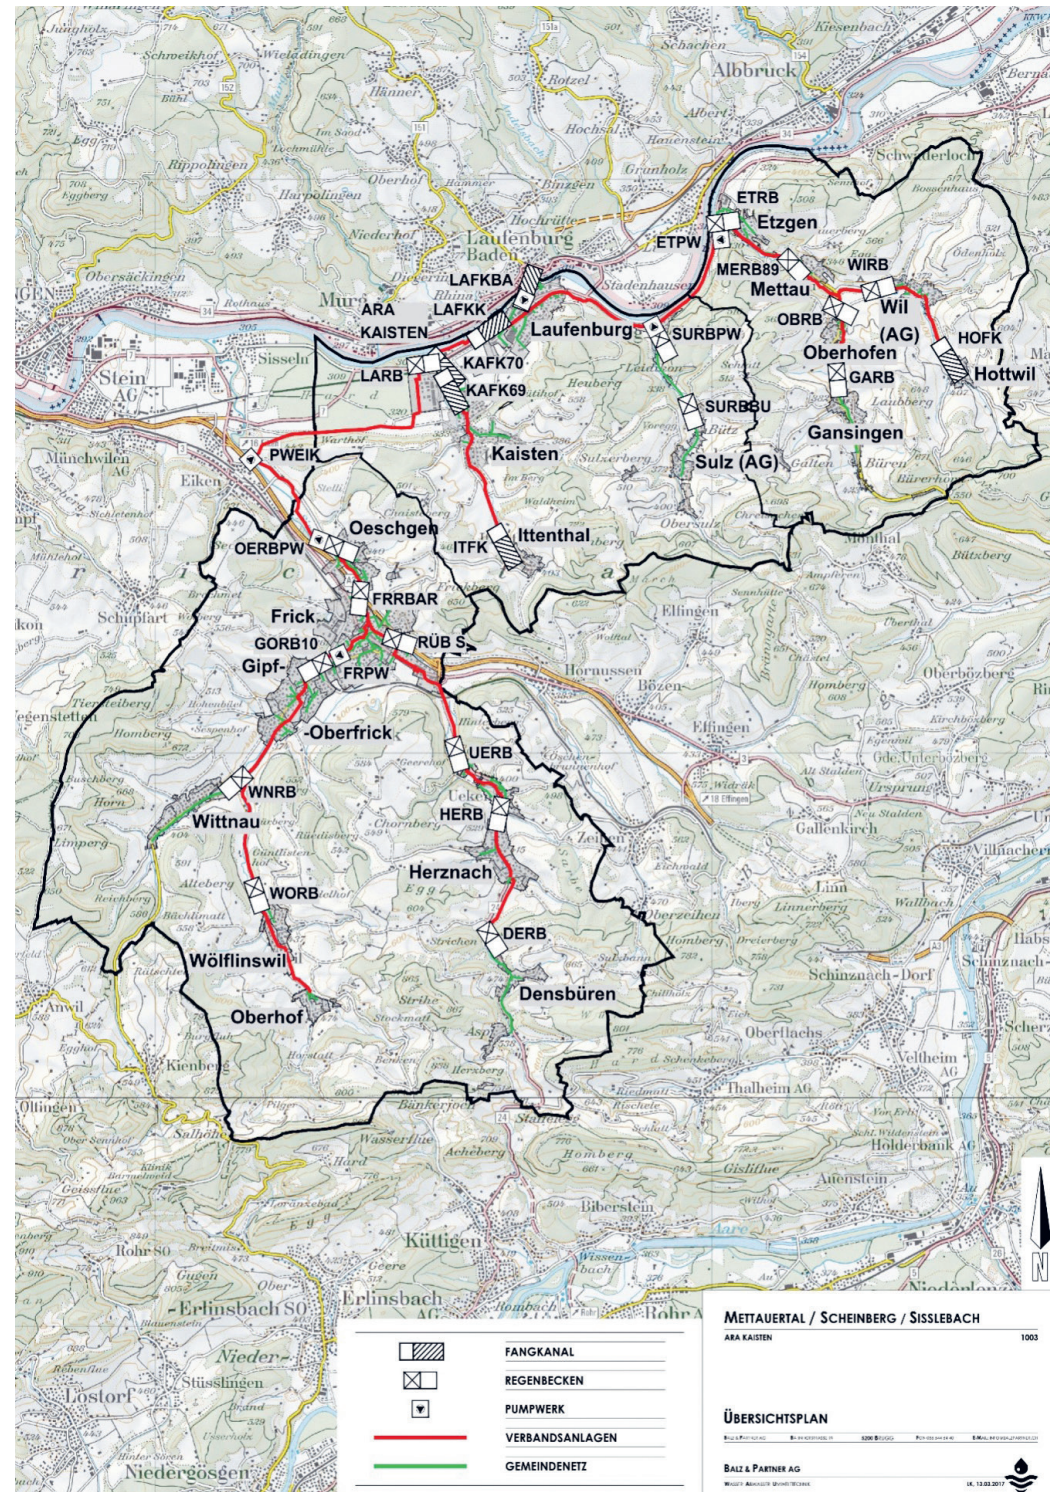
ETRB
Etzgen
ETPW
MERB89
WIRB
Mettau
LAFKBA
ARA
LAFKK
KAISTEN
Laufenburg
SURBPW
OBRB
Wil
(AG)
HOFK
Oberhofen
Hottwil
LARB
KAFK70
KAFK69
GARB
SURBBU
Gansingen
Kaisten
Sulz (AG)
PWEIK
Oeschgen
Ittenthal
OERBPW
ITFK
FRRBAR
Frick
GORB10
RÜB S
Gipf-
FRPW
-Oberfrick
UERB
WNRB
Wittnau
HERB
Herznach
WORB
DERB
Wölflinswil
Densbüren
Oberhof

Junghölz
Schweikhof
Wieladingen
Hänner
Rotzel
Schachen
Albbruck
Kiesenbach
Bernau
Rippolingen
Egg
Eggberg
Harpolingen
Oberhof
Hochsal
Binzgen
Grunholz
Schwaderloch
Niederhof
Hochrütte
Laufenburg
Baden
Obersäckingen
Rhina
Stadenhausen
Mumpf
Sisseln
Stein
AG
Münchwilen
AG
Eiken
Heuberg
Schupfart
Sulzerberg
Obersulz
Mönthal
Bützberg
Ampferen
Ellingen
Hornussen
Bözen
Effingen
Oberbözberg
Homberg
Kirchbözberg
Gde. Unterbözberg
Ursprung
Neu Stalden
Gallenkirch
Villnachern
Linn
Linnerberg
Wallbach
Schinznach-Dorf
Schinznach-
Oberflachs
Veltheim
AG
Thalheim AG
Holderbank AG
Gisliflue
Auenstein
Biberstein
Küttigen
Erlinsbach
AG
Rohr AG
Erlinsbach SO
Stüsslingen
Lostorf
Niedergösgen
Ollingen
Salhöhe
Wasserflue
Achenberg
Homberg
Staffelegg
Kienberg
Anwil
Limperg
Horn
Buschberg
Tierstelberg
Homberg
Zeihen
Oberzeihen
Herzberg
Asp
Strihe
Chornberg
Egg
Wisenbach
Niederlenz
18 Effingen

METTAUERTAL / SCHEINBERG / SISSLEBACH
ARA KAISTEN
1003
ÜBERSICHTSPLAN
BALZ & PARTNER AG
LK, 12.03.2017

FANGKANAL
REGENBECKEN
PUMPWERK
VERBANDSANLAGEN
GEMEINDENETZ